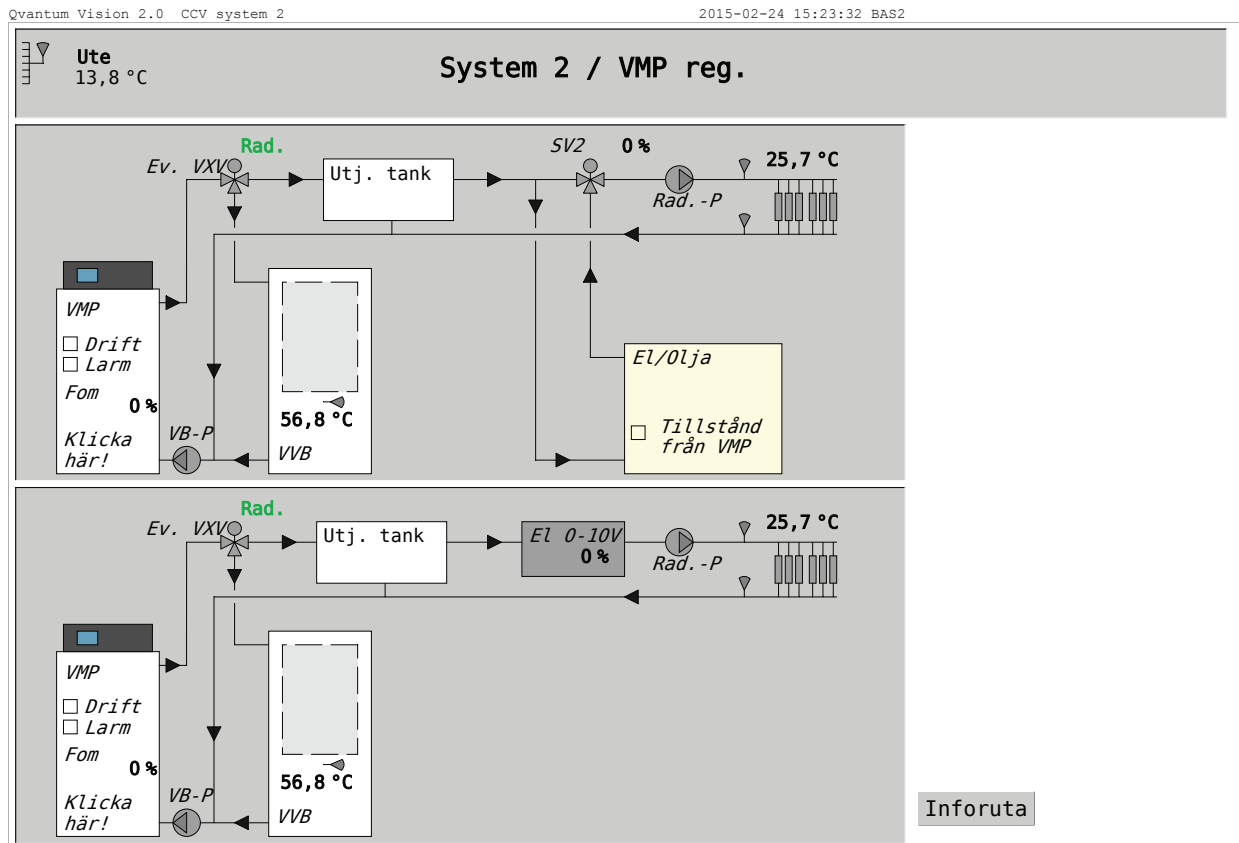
Qvantum Vision 2.0 CCV system 2 2015-02-24 15:23:32 BAS2

Ute
13,8 °C

System 2 / VMP reg.

Rad.
Ev. VXV
Utj. tank
SV2
0 %
25,7 °C
Rad.-P
VMP
☐ Drift
☐ Larm
Fom
0 %
Klicka här!
VB-P
56,8 °C
VVB
El/Olja
☐ Tillstånd från VMP

Rad.
Ev. VXV
Utj. tank
El 0-10V
0 %
25,7 °C
Rad.-P
VMP
☐ Drift
☐ Larm
Fom
0 %
Klicka här!
VB-P
56,8 °C
VVB

Inforuta